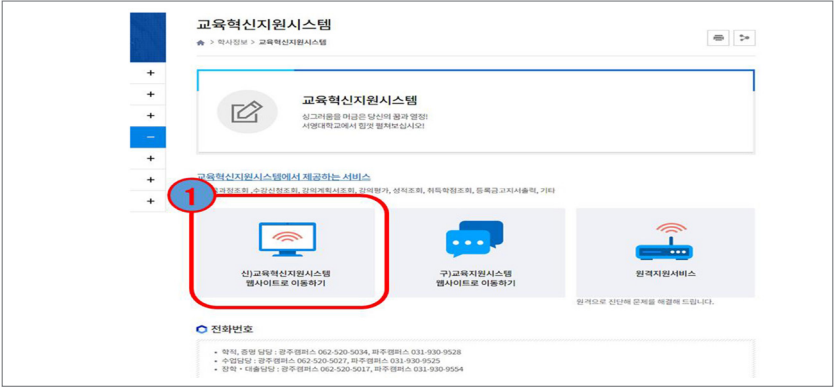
교육혁신지원시스템

> 학사정보 > 교육혁신지원시스템

+
+
+
−
+
+
+

교육혁신지원시스템

싱그러움을 머금은 당신의 꿈과 열정!
서영대학교에서 힘껏 펼쳐보십시오!

교육혁신지원시스템에서 제공하는 서비스

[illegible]과정조회, 수강신청조회, 강의계획서조회, 강의평가, 성적조회, 취득학점조회, 등록금고지서출력, 기타

1

신)교육혁신지원시스템
웹사이트로 이동하기

구)교육혁신지원시스템
웹사이트로 이동하기

원격지원서비스

원격으로 진단해 문제를 해결해 드립니다.

전화번호

• 학적, 증명 담당 : 광주캠퍼스 062-520-5034, 파주캠퍼스 031-930-9528
• 수업담당 : 광주캠퍼스 062-520-5027, 파주캠퍼스 031-930-9525
• 장학 • 대출담당 : 광주캠퍼스 062-520-5017, 파주캠퍼스 031-930-9554